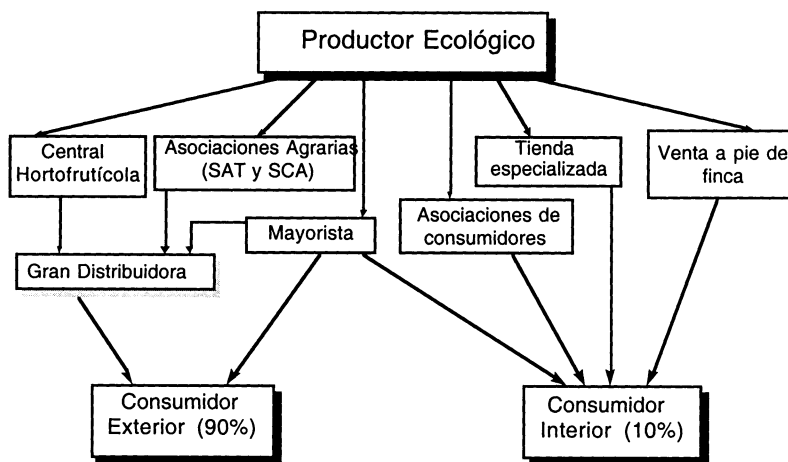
Productor Ecológico

Central Hortofrutícola

Asociaciones Agrarias (SAT y SCA)

Tienda especializada

Venta a pie de finca

Mayorista

Asociaciones de consumidores

Gran Distribuidora

Consumidor Exterior (90%)

Consumidor Interior (10%)